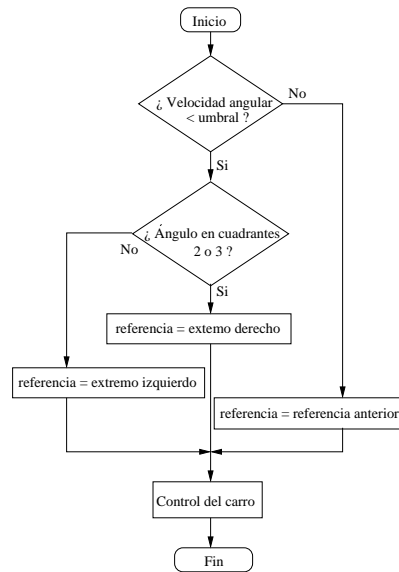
Inicio

¿ Velocidad angular < umbral ?

No

Si

¿ Ángulo en cuadrantes 2 o 3 ?

No

Si

referencia = extemo derecho

referencia = extremo izquierdo

referencia = referencia anterior

Control del carro

Fin